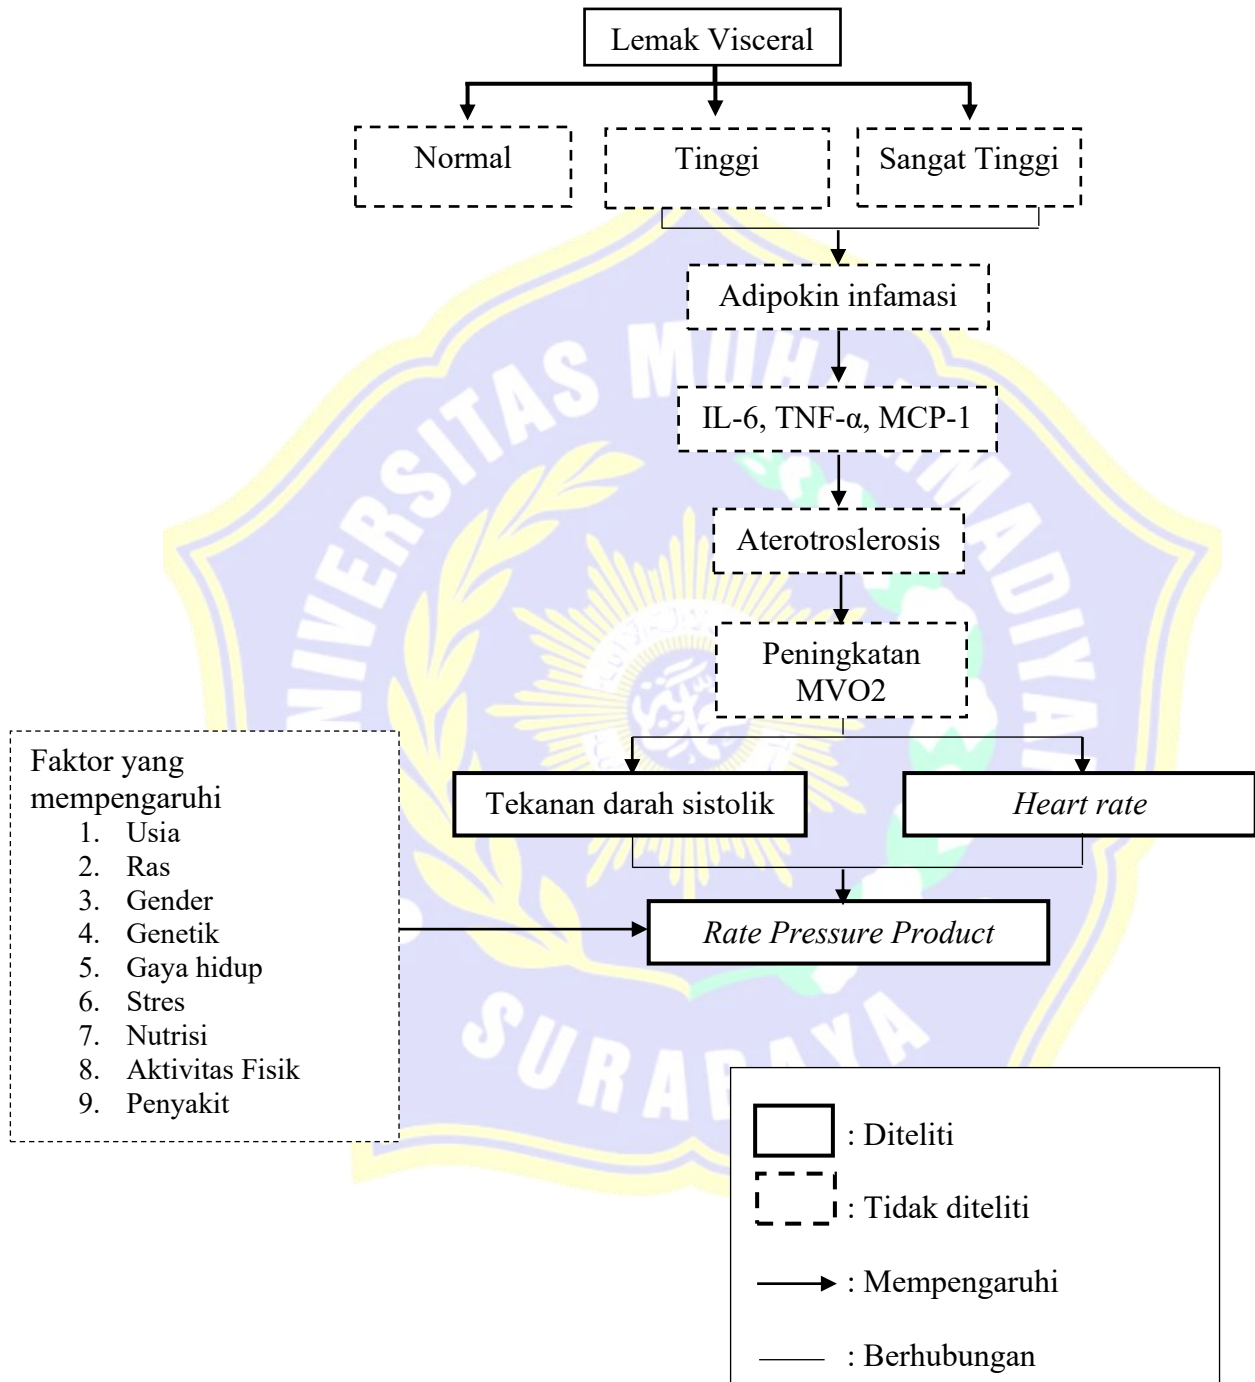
Lemak Visceral

Normal

Tinggi

Sangat Tinggi

Adipokin infamasi

IL-6, TNF-α, MCP-1

Aterotroslerosis

Peningkatan MVO2

Faktor yang mempengaruhi
1. Usia
2. Ras
3. Gender
4. Genetik
5. Gaya hidup
6. Stres
7. Nutrisi
8. Aktivitas Fisik
9. Penyakit

Tekanan darah sistolik

Heart rate

Rate Pressure Product

UNIVERSITAS MUHAMMADIYAH SURABAYA

: Diteliti

: Tidak diteliti

: Mempengaruhi

: Berhubungan